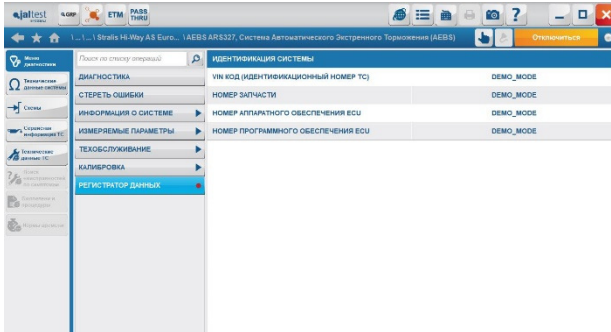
jaltest

ETM PASS THRU

\ ... \ ... \ Stralis Hi-Way AS Euro... \ AEBS ARS327, Система Автоматического Экстренного Торможения (AEBS)

Отключиться

Меню диагностики

Технические данные системы

Схемы

Сервисная информация ТС

Технические данные ТС

Поиск электросхемы по симптомам

Компоненты и процедуры

Коды ошибок

Поиск по списку операций

ДИАГНОСТИКА

СТЕРЕТЬ ОШИБКИ

ИНФОРМАЦИЯ О СИСТЕМЕ

ИЗМЕРЯЕМЫЕ ПАРАМЕТРЫ

ТЕХОБСЛУЖИВАНИЕ

КАЛИБРОВКА

РЕГИСТРАТОР ДАННЫХ

| ИДЕНТИФИКАЦИЯ СИСТЕМЫ | |
|---|---|
| VIN КОД (ИДЕНТИФИКАЦИОННЫЙ НОМЕР ТС) | DEMO_MODE |
| НОМЕР ЗАПЧАСТИ | DEMO_MODE |
| НОМЕР АППАРАТНОГО ОБЕСПЕЧЕНИЯ ECU | DEMO_MODE |
| НОМЕР ПРОГРАММНОГО ОБЕСПЕЧЕНИЯ ECU | DEMO_MODE |